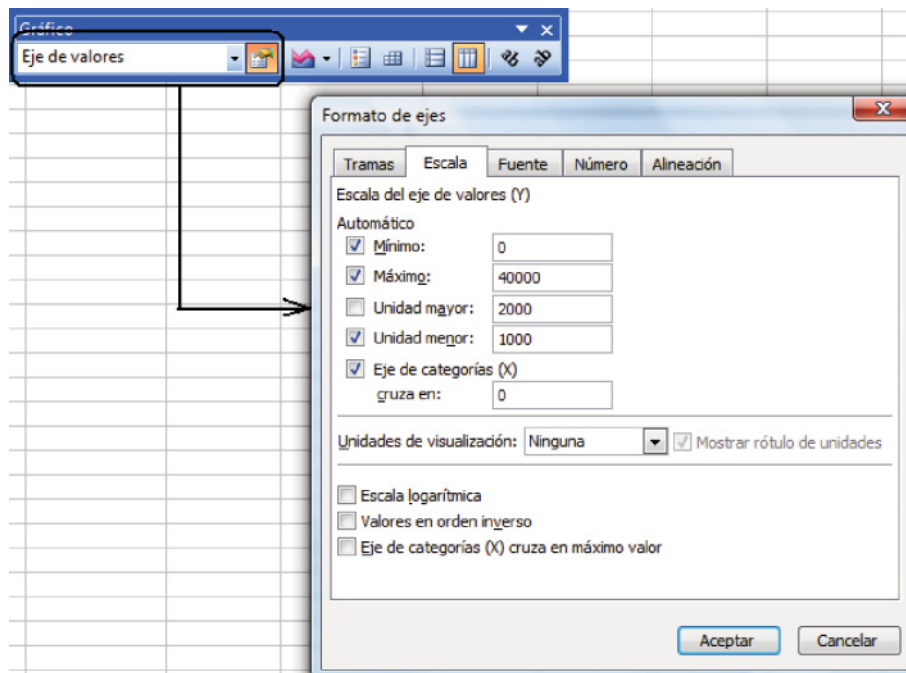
Gráfico

Eje de valores

Formato de ejes

Tramas | Escala | Fuente | Número | Alineación

Escala del eje de valores (Y)

Automático

Mínimo: 0

Máximo: 40000

Unidad mayor: 2000

Unidad menor: 1000

Eje de categorías (X) cruza en: 0

Unidades de visualización: Ninguna

Mostrar rótulo de unidades

Escala logarítmica

Valores en orden inverso

Eje de categorías (X) cruza en máximo valor

Aceptar

Cancelar